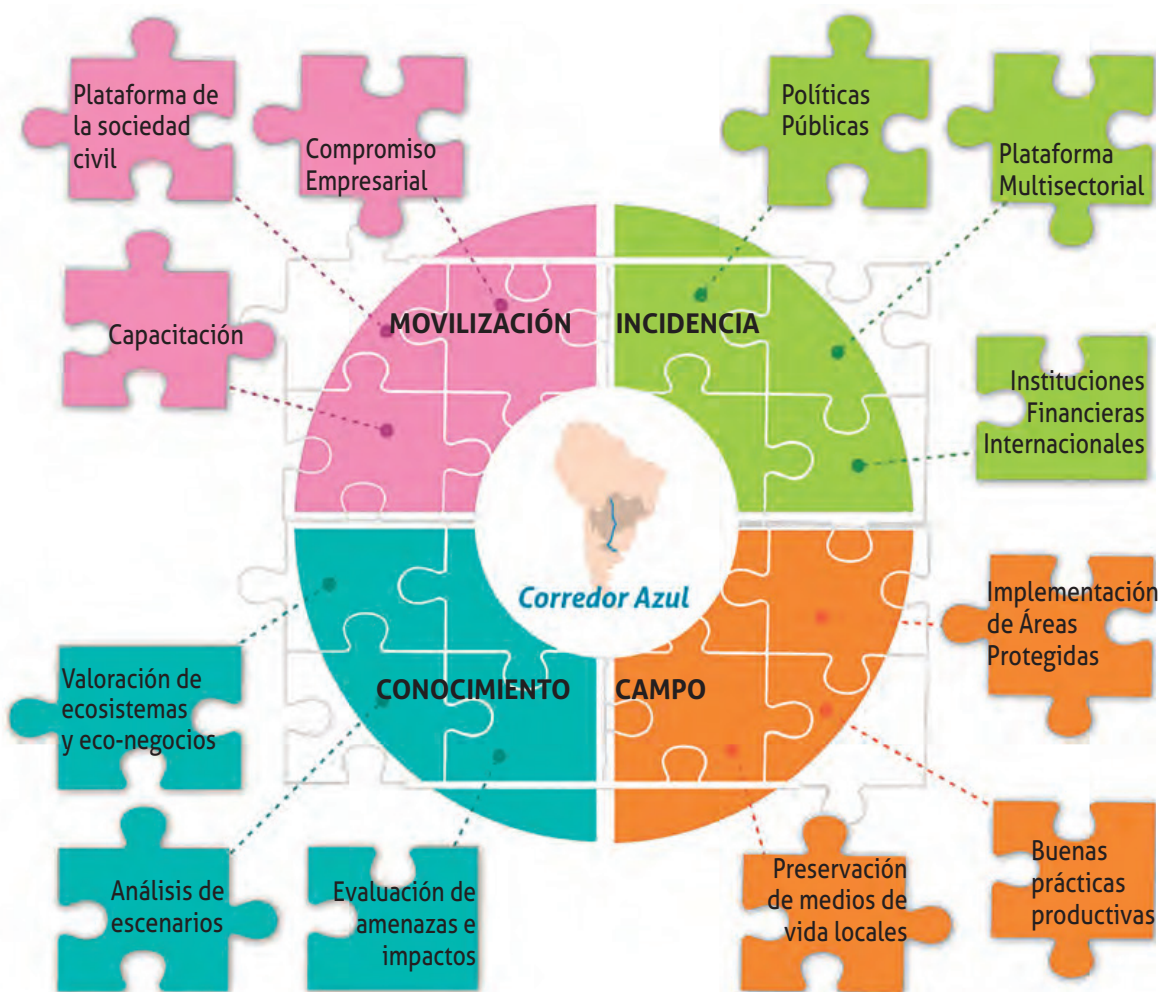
Plataforma de la sociedad civil

Compromiso Empresarial

Políticas Públicas

Plataforma Multisectorial

Capacitación

MOVILIZACIÓN

INCIDENCIA

Instituciones Financieras Internacionales

Corredor Azul

Implementación de Áreas Protegidas

Valoración de ecosistemas y eco-negocios

CONOCIMIENTO

CAMPO

Análisis de escenarios

Evaluación de amenazas e impactos

Preservación de medios de vida locales

Buenas prácticas productivas